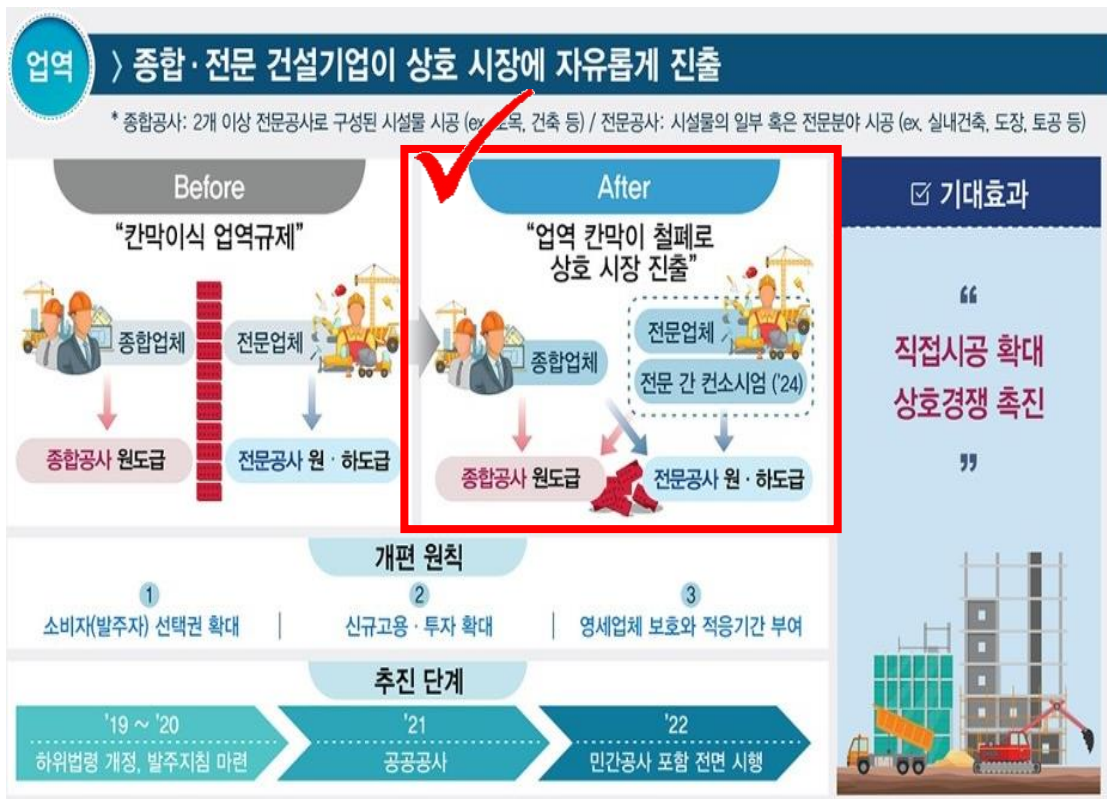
업역

〉종합·전문 건설기업이 상호 시장에 자유롭게 진출

* 종합공사: 2개 이상 전문공사로 구성된 시설물 시공 (ex. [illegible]목, 건축 등) / 전문공사: 시설물의 일부 혹은 전문분야 시공 (ex. 실내건축, 도장, 토공 등)

Before

"칸막이식 업역규제"

종합업체

전문업체

종합공사 원도급

전문공사 원 · 하도급

After

"업역 칸막이 철폐로 상호 시장 진출"

종합업체

전문업체

전문 간 컨소시엄 ('24)

종합공사 원도급

전문공사 원 · 하도급

☑ 기대효과

"

직접시공 확대
상호경쟁 촉진

"

개편 원칙

1
소비자(발주자) 선택권 확대

2
신규고용 · 투자 확대

3
영세업체 보호와 적응기간 부여

추진 단계

'19 ~ '20
하위법령 개정, 발주지침 마련

'21
공공공사

'22
민간공사 포함 전면 시행